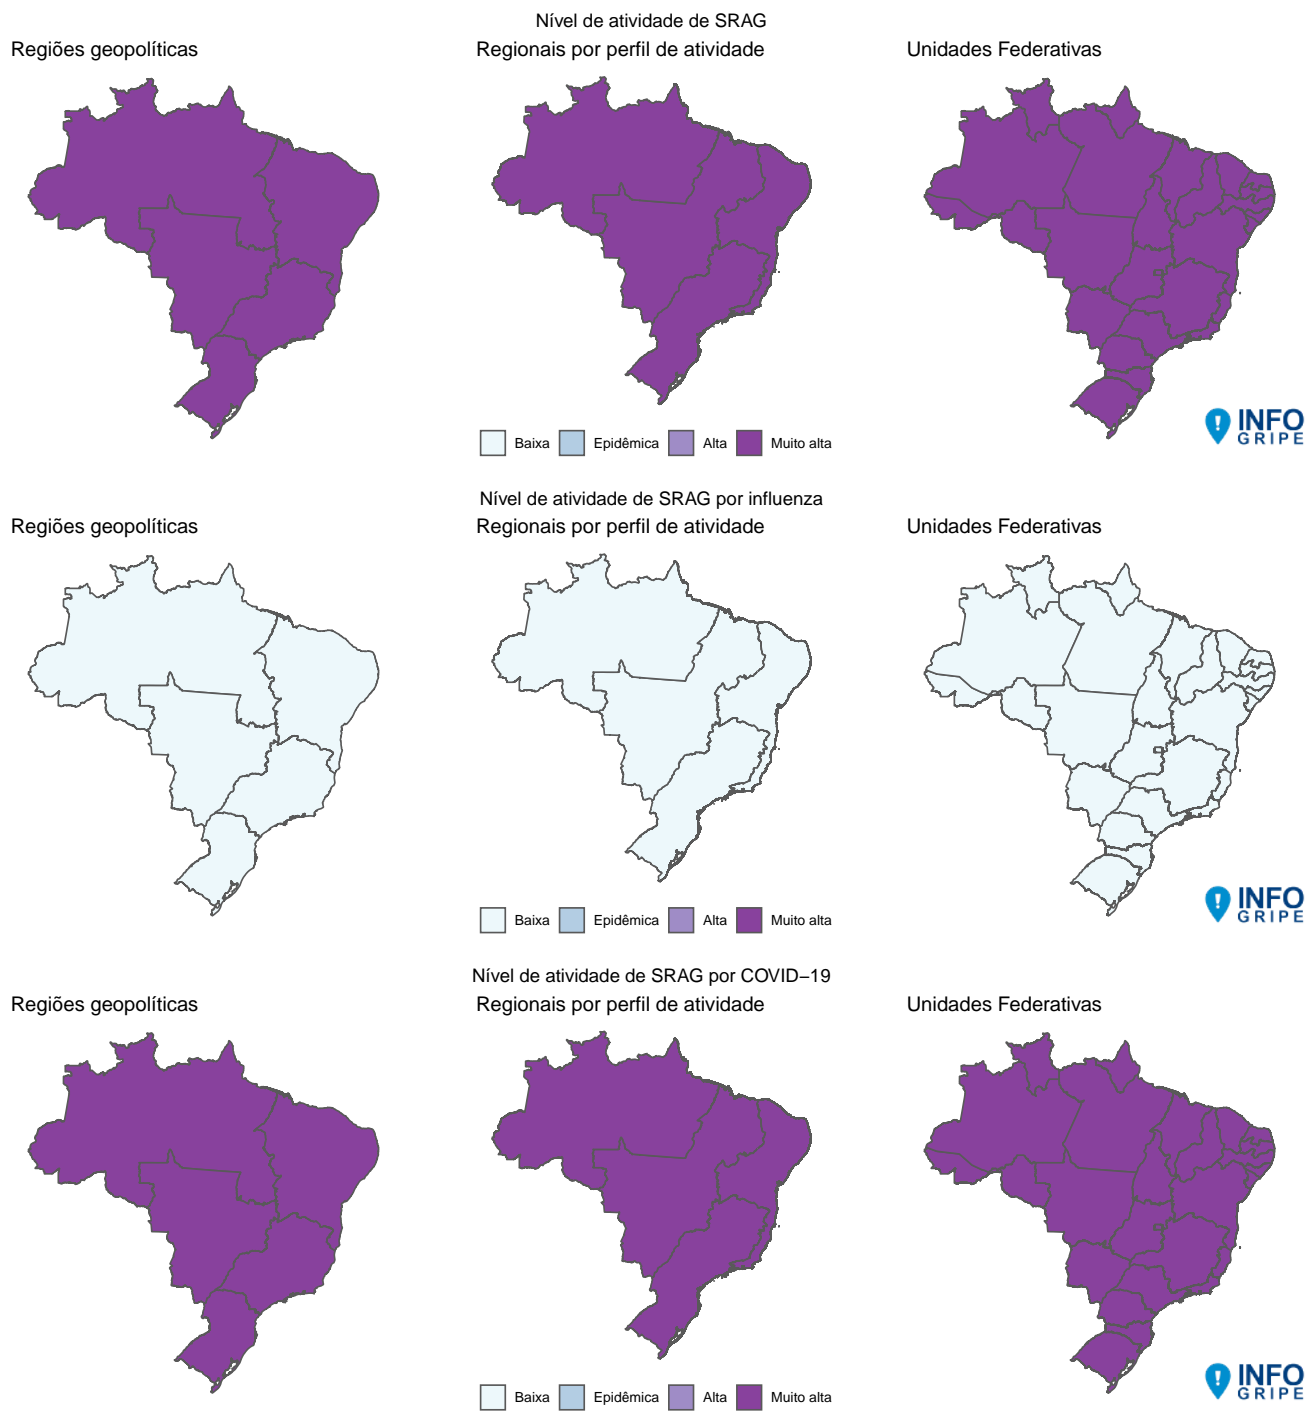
Nível de atividade de SRAG

Regiões geopolíticas

Regionais por perfil de atividade

Unidades Federativas

Baixa Epidêmica Alta Muito alta

INFO GRIPE

Nível de atividade de SRAG por influenza

Regiões geopolíticas

Regionais por perfil de atividade

Unidades Federativas

Baixa Epidêmica Alta Muito alta

INFO GRIPE

Nível de atividade de SRAG por COVID−19

Regiões geopolíticas

Regionais por perfil de atividade

Unidades Federativas

Baixa Epidêmica Alta Muito alta

INFO GRIPE